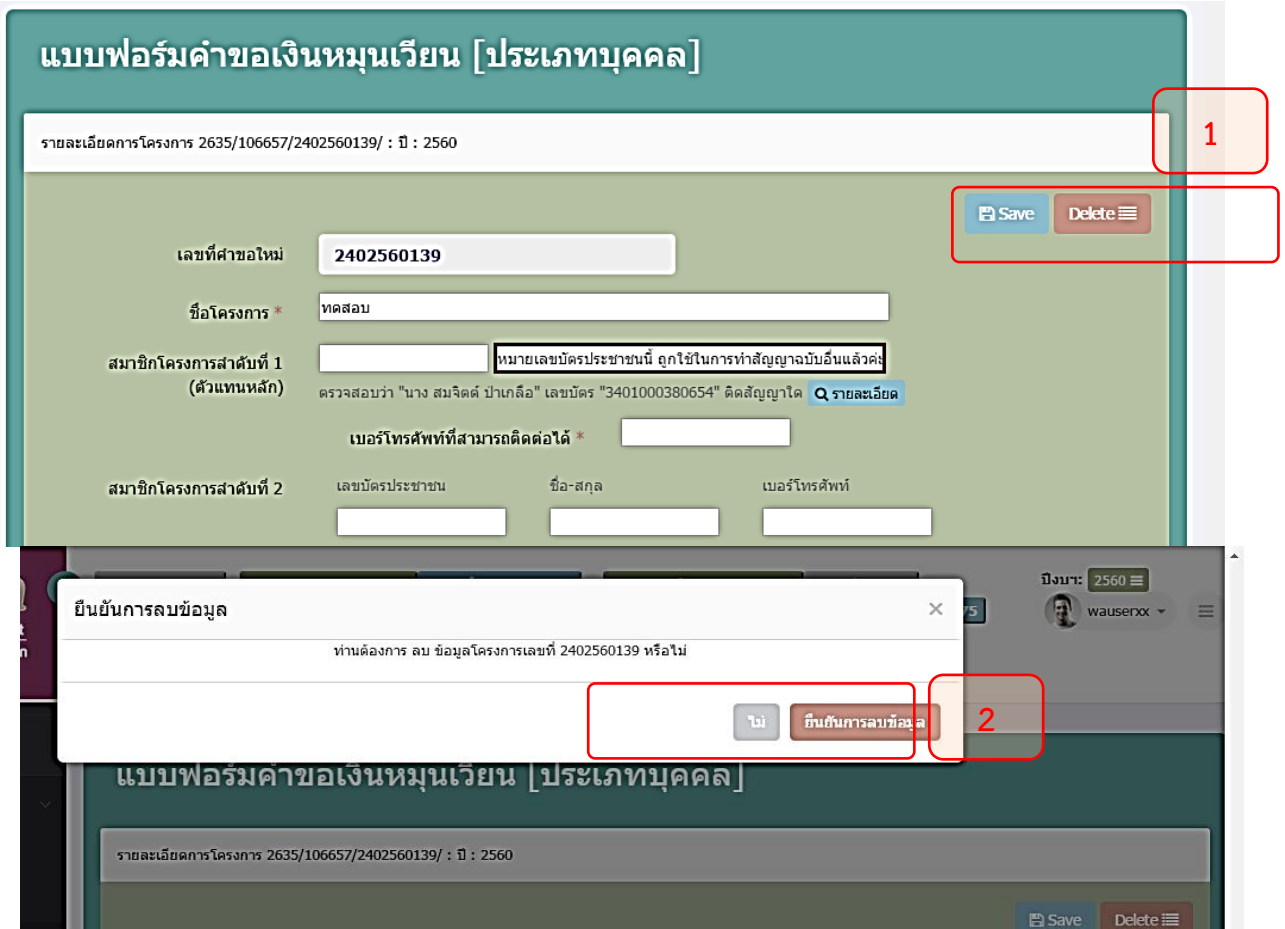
แบบฟอร์มคำขอเงินหมุนเวียน [ประเภทบุคคล]

รายละเอียดการโครงการ 2635/106657/2402560139/ : ปี : 2560

1

Save Delete

เลขที่คำขอใหม่ 2402560139

ชื่อโครงการ * ทดสอบ

สมาชิกโครงการลำดับที่ 1 (ตัวแทนหลัก) หมายเลขบัตรประชาชนนี้ ถูกใช้ในการทำสัญญาฉบับอื่นแล้วค่ะ

ตรวจสอบว่า "นาง สมจิตต์ ป่าเกลือ" เลขบัตร "3401000380654" ติดสัญญาใด รายละเอียด

เบอร์โทรศัพท์ที่สามารถติดต่อได้ *

สมาชิกโครงการลำดับที่ 2 เลขบัตรประชาชน ชื่อ-สกุล เบอร์โทรศัพท์

ปีงบฯ: 2560

wauserxx

ยืนยันการลบข้อมูล ×

ท่านต้องการ ลบ ข้อมูลโครงการเลขที่ 2402560139 หรือไม่

ไม่ ยืนยันการลบข้อมูล

2

แบบฟอร์มคำขอเงินหมุนเวียน [ประเภทบุคคล]

รายละเอียดการโครงการ 2635/106657/2402560139/ : ปี : 2560

Save Delete